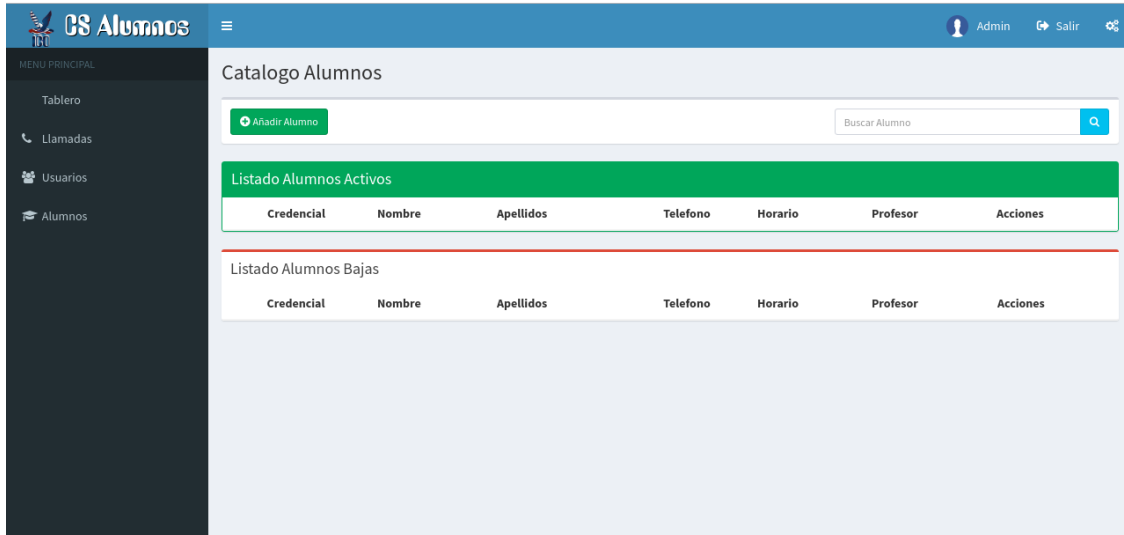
CS Alumnos

Admin Salir

MENU PRINCIPAL

Tablero

Llamadas

Usuarios

Alumnos

Catalogo Alumnos

Añadir Alumno

Buscar Alumno

Listado Alumnos Activos

| Credencial | Nombre | Apellidos | Telefono | Horario | Profesor | Acciones |
|---|---|---|---|---|---|---|

Listado Alumnos Bajas

| Credencial | Nombre | Apellidos | Telefono | Horario | Profesor | Acciones |
|---|---|---|---|---|---|---|